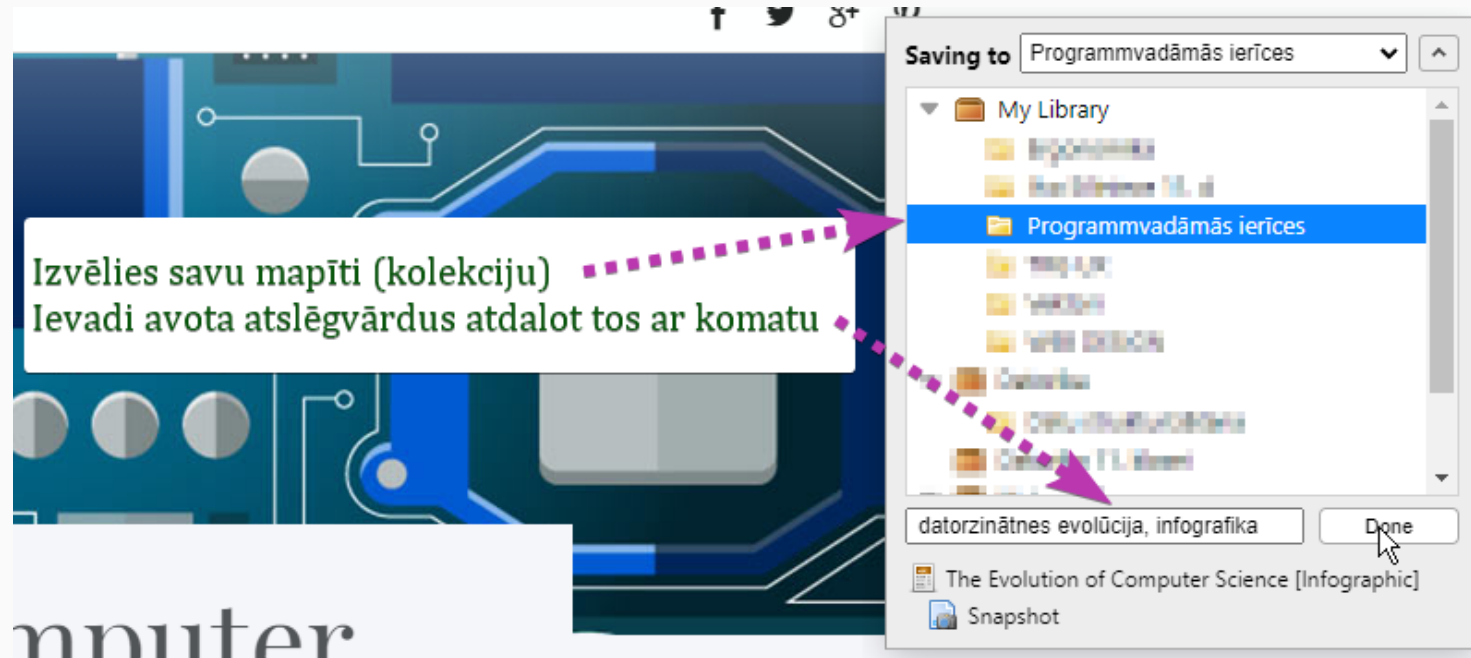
Saving to Programmvadāmās ierīces

My Library

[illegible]

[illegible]

Programmvadāmās ierīces

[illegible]

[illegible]

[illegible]

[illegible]

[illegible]

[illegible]

Izvēlies savu mapīti (kolekciju)
Ievadi avota atslēgvārdus atdalot tos ar komatu

datorzinātnes evolūcija, infografika

Done

The Evolution of Computer Science [Infographic]

Snapshot

mputer